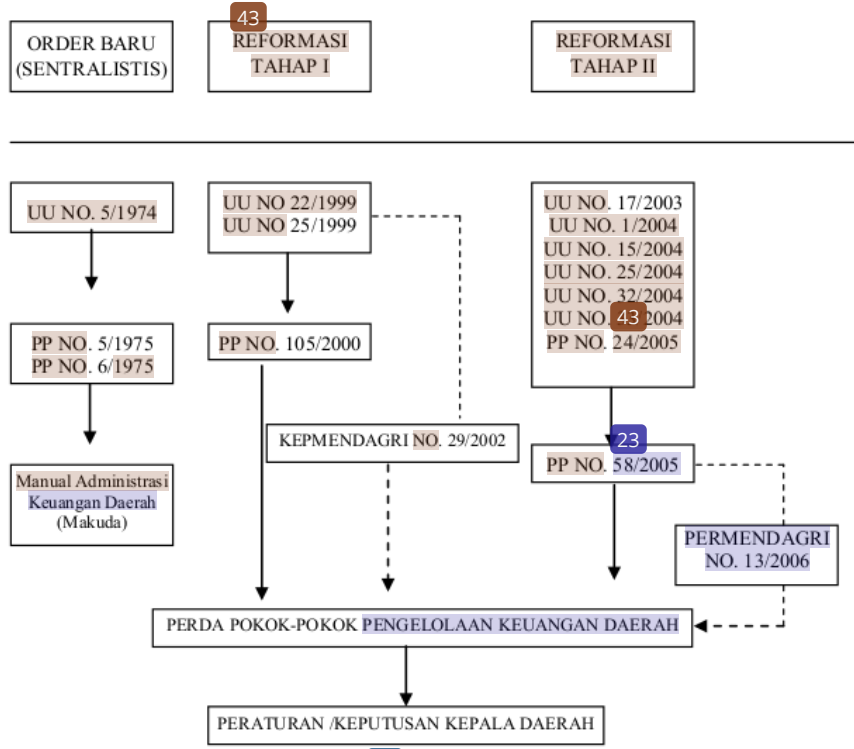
ORDER BARU (SENTRALISTIS)

43
REFORMASI TAHAP I

REFORMASI TAHAP II

UU NO. 5/1974

UU NO 22/1999
UU NO 25/1999

UU NO. 17/2003
UU NO. 1/2004
UU NO. 15/2004
UU NO. 25/2004
UU NO. 32/2004
UU NO. 43 2004
PP NO. 24/2005

PP NO. 5/1975
PP NO. 6/1975

PP NO. 105/2000

KEPMENDAGRI NO. 29/2002

23
PP NO. 58/2005

Manual Administrasi Keuangan Daerah (Makuda)

PERMENDAGRI NO. 13/2006

PERDA POKOK-POKOK PENGELOLAAN KEUANGAN DAERAH

PERATURAN /KEPUTUSAN KEPALA DAERAH